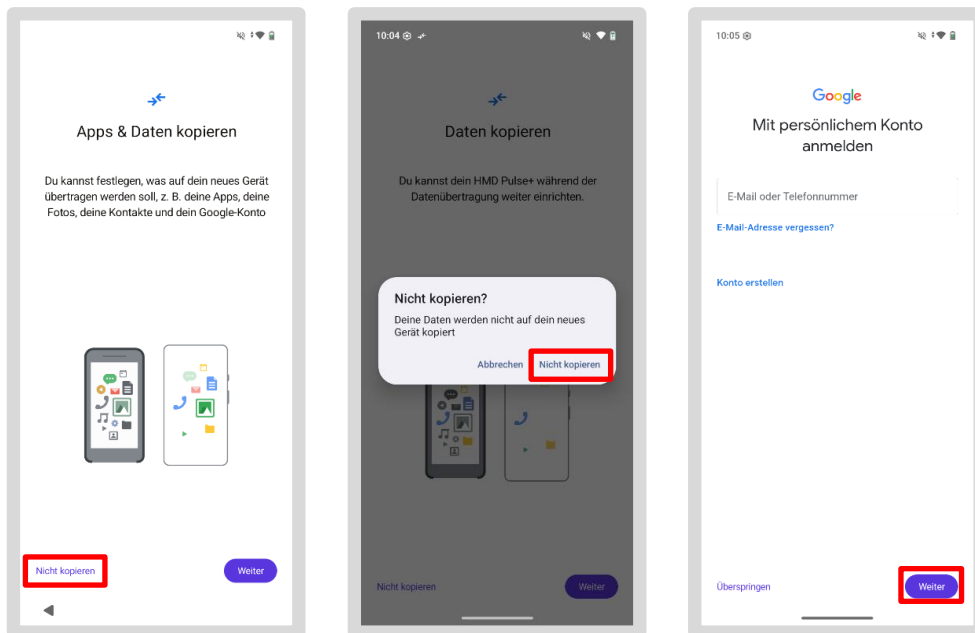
Apps & Daten kopieren

Du kannst festlegen, was auf dein neues Gerät übertragen werden soll, z. B. deine Apps, deine Fotos, deine Kontakte und dein Google-Konto

Nicht kopieren

Weiter

10:04

Daten kopieren

Du kannst dein HMD Pulse+ während der Datenübertragung weiter einrichten.

Nicht kopieren?

Deine Daten werden nicht auf dein neues Gerät kopiert

Abbrechen

Nicht kopieren

Nicht kopieren

Weiter

10:05

Google

Mit persönlichem Konto anmelden

E-Mail oder Telefonnummer

E-Mail-Adresse vergessen?

Konto erstellen

Überspringen

Weiter